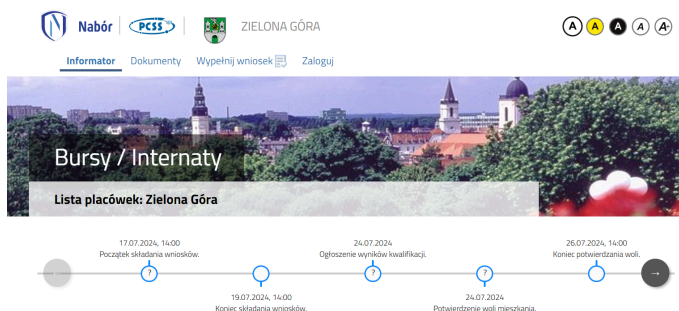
Nabór | PCSS | ZIELONA GÓRA

A A A A A+

Informator Dokumenty Wypełnij wniosek Zaloguj

Bursy / Internaty

Lista placówek: Zielona Góra

17.07.2024, 14:00
Początek składania wniosków.

19.07.2024, 14:00
Koniec składania wniosków.

24.07.2024
Ogłoszenie wyników kwalifikacji.

24.07.2024
Potwierdzenie woli mieszkania.

26.07.2024, 14:00
Koniec potwierdzania woli.

?
?
?

→